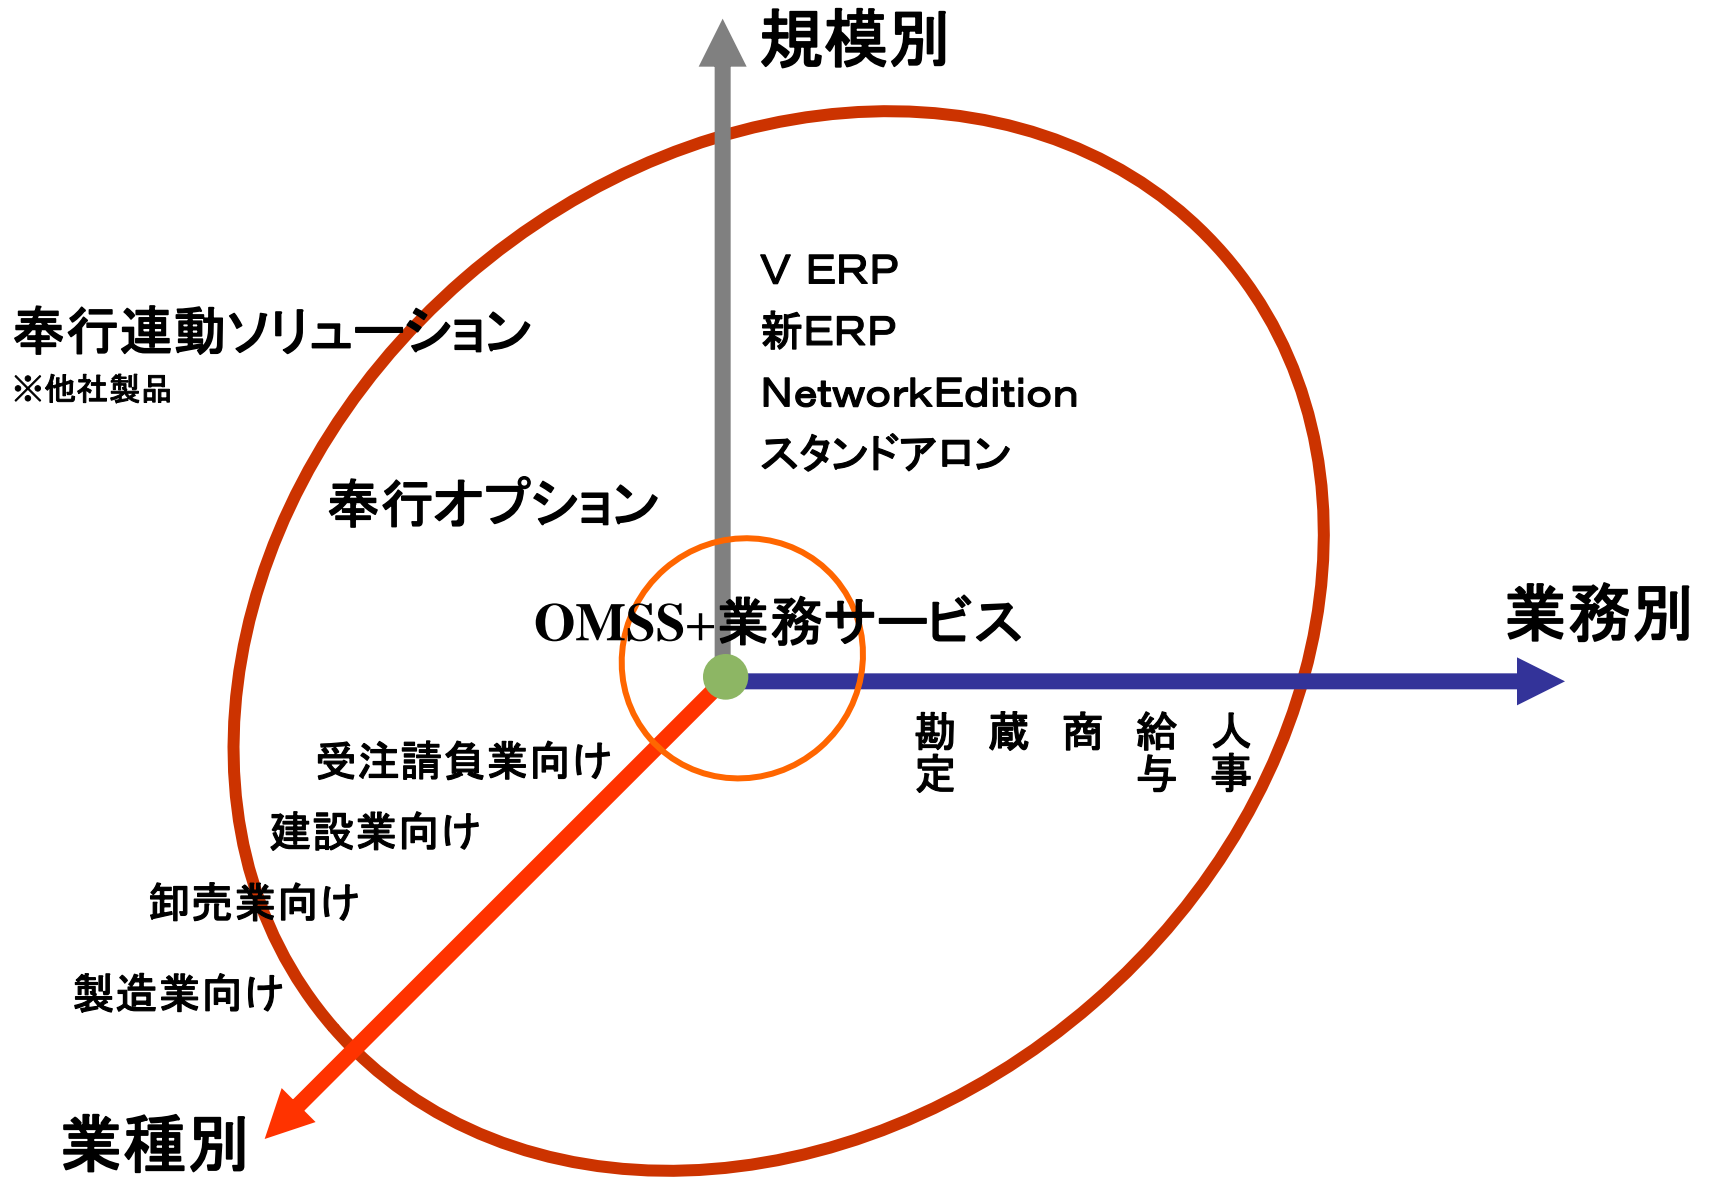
規模別

V ERP
新ERP
NetworkEdition
スタンドアロン

奉行連動ソリューション
※他社製品

奉行オプション

OMSS+業務サービス

業務別

勘定 蔵 商 給与 人事

受注請負業向け
建設業向け
卸売業向け
製造業向け

業種別